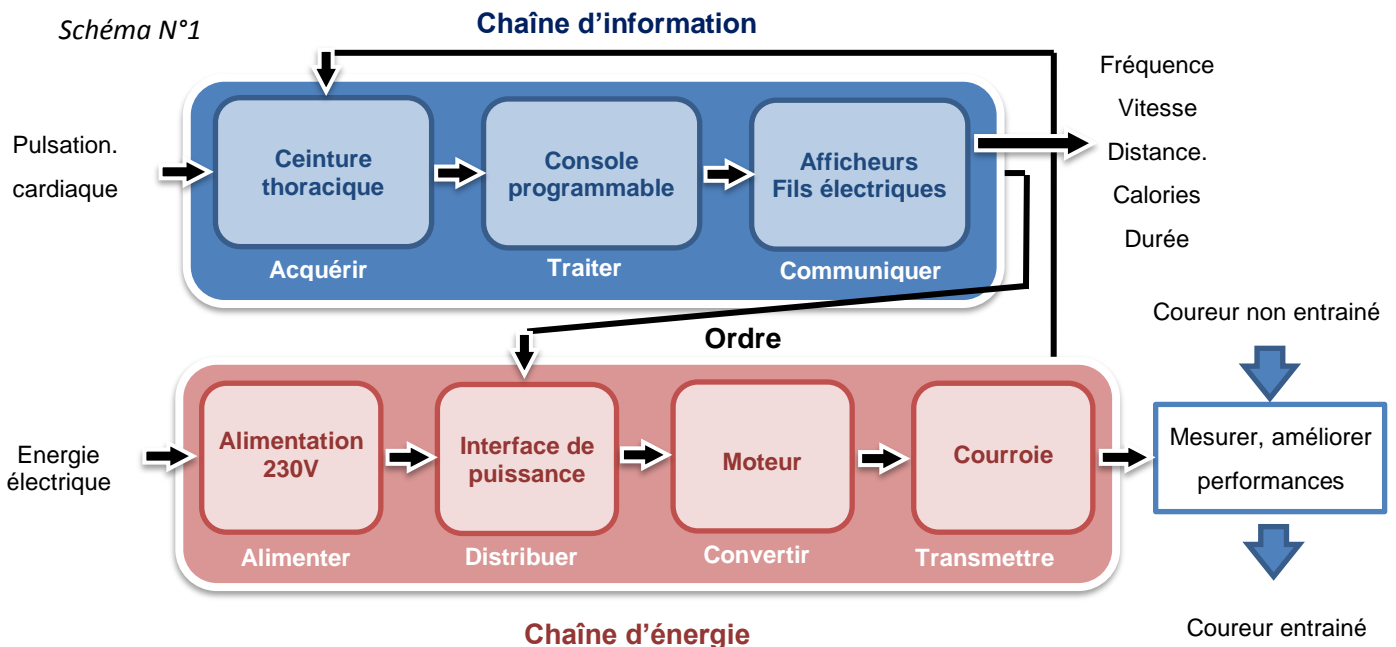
Schéma N°1

Chaîne d'information

Pulsation. cardiaque

Ceinture thoracique
Acquérir

Console programmable
Traiter

Afficheurs Fils électriques
Communiquer

Fréquence
Vitesse
Distance.
Calories
Durée

Ordre

Coureur non entrainé

Energie électrique

Alimentation 230V
Alimenter

Interface de puissance
Distribuer

Moteur
Convertir

Courroie
Transmettre

Mesurer, améliorer performances

Coureur entrainé

Chaîne d'énergie